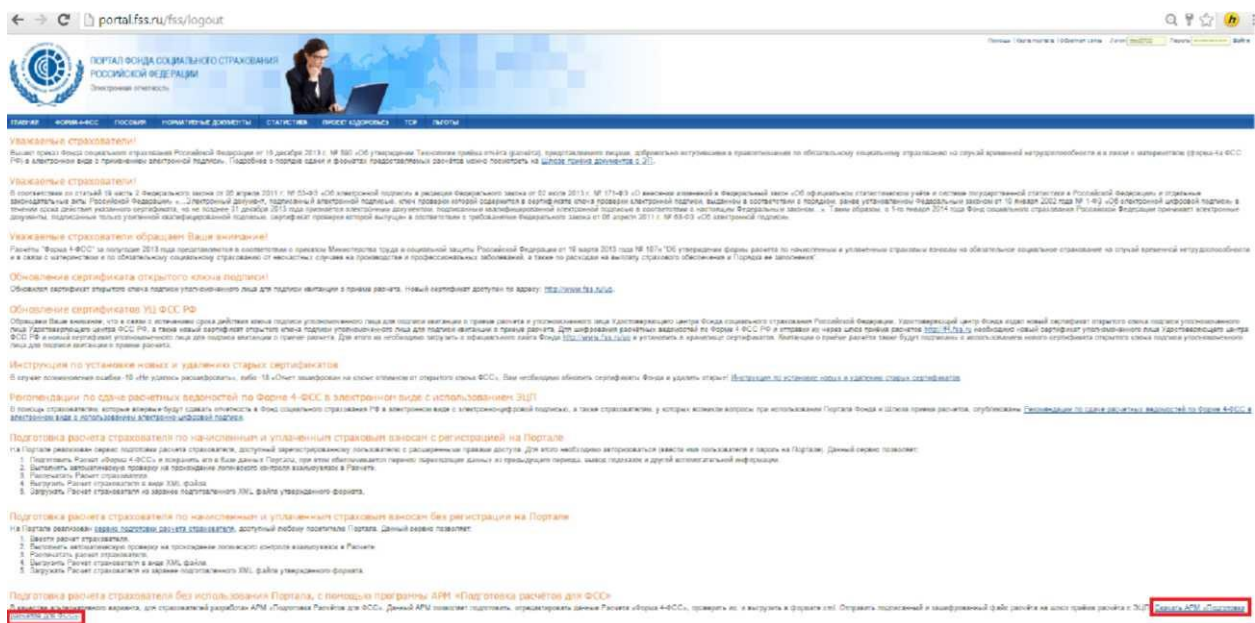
portal.fss.ru/fss/logout

ПОРТАЛ ФОНДА СОЦИАЛЬНОГО СТРАХОВАНИЯ РОССИЙСКОЙ ФЕДЕРАЦИИ
Электронная отчетность

ГЛАВНАЯ ФОРМА 4-ФСС ПОСОБИЯ НОРМАТИВНЫЕ ДОКУМЕНТЫ СТАТИСТИКА ПРОЕКТ КЭДОПОСОБИЕ ТСР ЛЬГОТЫ

Уважаемые страхователи!

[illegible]

Уважаемые страхователи!

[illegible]

Уважаемые страхователи обращаем Ваше внимание!

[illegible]

Обновление сертификата открытого ключа подписи!

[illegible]

Обновление сертификатов УЦ ФСС РФ

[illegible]

Инструкция по установке новых и удалению старых сертификатов

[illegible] Инструкция по установке новых и удалению старых сертификатов

Рекомендации по сдаче расчетных ведомостей по Форме 4-ФСС в электронном виде с использованием ЭЦП

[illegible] Рекомендации по сдаче расчетных ведомостей по форме 4-ФСС в электронном виде с использованием электронной цифровой подписи.

Подготовка расчета страхователя по начисленным и уплаченным страховым взносам с регистрацией на Портале

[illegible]
1. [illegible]
2. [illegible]
3. Распечатать Расчет страхователя
4. Выгрузить Расчет страхователя в виде XML файла
5. Загрузить Расчет страхователя из заранее подготовленного XML файла утвержденного формата.

Подготовка расчета страхователя по начисленным и уплаченным страховым взносам без регистрации на Портале

На Портале реализован сервис подготовки расчета страхователя, доступный любому посетителю Портала. Данный сервис позволяет:
1. Ввести расчет страхователя.
2. Выполнить автоматическую проверку на прохождение логического контроля взаимоувязки в Расчете.
3. Распечатать расчет страхователя.
4. Выгрузить Расчет страхователя в виде XML файла.
5. Загрузить Расчет страхователя из заранее подготовленного XML файла утвержденного формата.

Подготовка расчета страхователя без использования Портала, с помощью программы АРМ «Подготовка расчетов для ФСС»

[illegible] Скачать АРМ «Подготовка расчетов для ФСС»